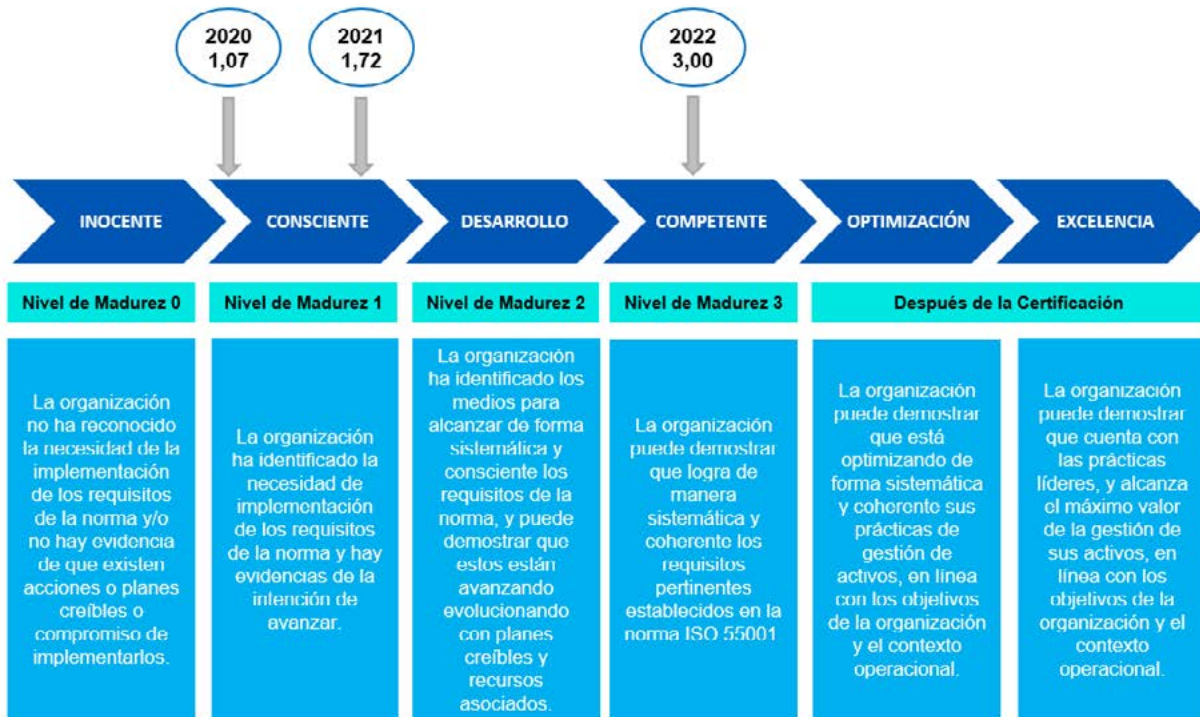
2020
1,07

2021
1,72

2022
3,00

INOCENTE

CONSCIENTE

DESARROLLO

COMPETENTE

OPTIMIZACIÓN

EXCELENCIA

Nivel de Madurez 0

Nivel de Madurez 1

Nivel de Madurez 2

Nivel de Madurez 3

Después de la Certificación

La organización no ha reconocido la necesidad de la implementación de los requisitos de la norma y/o no hay evidencia de que existen acciones o planes creíbles o compromiso de implementarlos.

La organización ha identificado la necesidad de implementación de los requisitos de la norma y hay evidencias de la intención de avanzar.

La organización ha identificado los medios para alcanzar de forma sistemática y consciente los requisitos de la norma, y puede demostrar que estos están avanzando evolucionando con planes creíbles y recursos asociados.

La organización puede demostrar que logra de manera sistemática y coherente los requisitos pertinentes establecidos en la norma ISO 55001

La organización puede demostrar que está optimizando de forma sistemática y coherente sus prácticas de gestión de activos, en línea con los objetivos de la organización y el contexto operacional.

La organización puede demostrar que cuenta con las prácticas líderes, y alcanza el máximo valor de la gestión de sus activos, en línea con los objetivos de la organización y el contexto operacional.